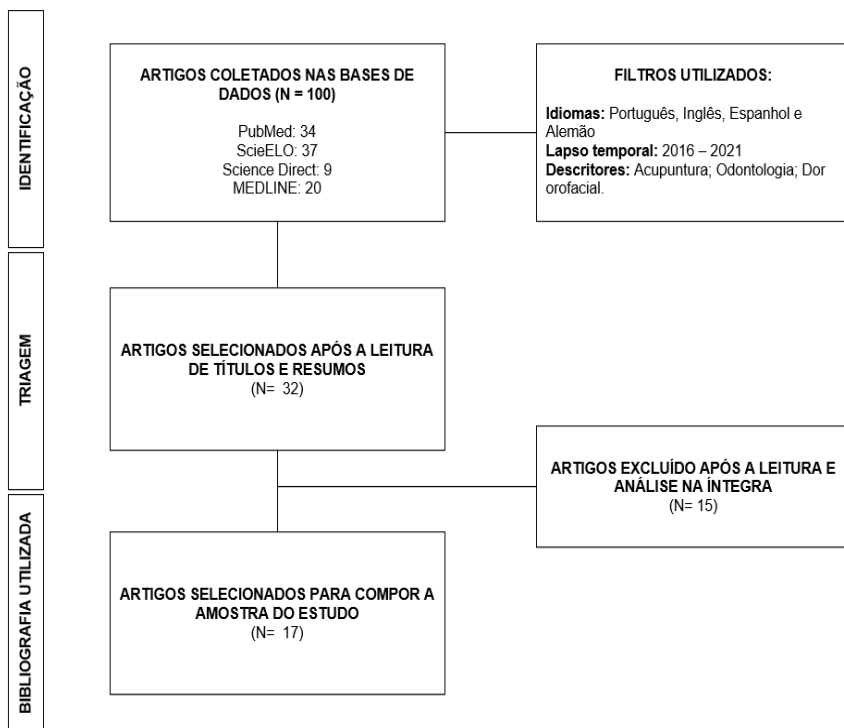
IDENTIFICAÇÃO

ARTIGOS COLETADOS NAS BASES DE DADOS (N = 100)

PubMed: 34
ScieELO: 37
Science Direct: 9
MEDLINE: 20

FILTROS UTILIZADOS:

Idiomas: Português, Inglês, Espanhol e Alemão
Lapso temporal: 2016 – 2021
Descritores: Acupuntura; Odontologia; Dor orofacial.

TRIAGEM

ARTIGOS SELECIONADOS APÓS A LEITURA DE TÍTULOS E RESUMOS
(N= 32)

ARTIGOS EXCLUÍDO APÓS A LEITURA E ANÁLISE NA ÍNTEGRA
(N= 15)

BIBLIOGRAFIA UTILIZADA

ARTIGOS SELECIONADOS PARA COMPOR A AMOSTRA DO ESTUDO
(N= 17)